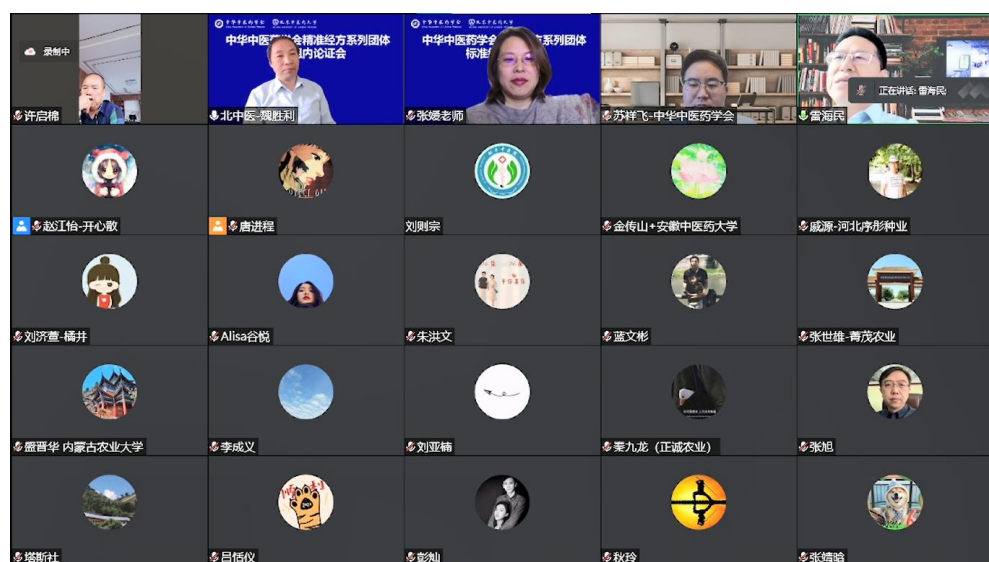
录制中
许启棉
中华中医药学会
中华中医药学会精准经方系列团体标准内论证会
北中医-魏胜利
中华中医药学会
中华中医药学会精准经方系列团体标准
张嫒老师
苏祥飞-中华中医药学会
正在讲话: 雷海民
雷海民
赵江怡-开心散
唐进程
刘则宗
金传山+安徽中医药大学
戚源-河北序彤种业
刘济萱-橘井
Alisa谷悦
朱洪文
蓝文彬
张世雄-菁茂农业
瞿晋华 内蒙古农业大学
李成义
刘亚楠
秦九龙（正诚农业）
张旭
塔斯社
吕恬仪
彭灿
秋玲
张靖晗